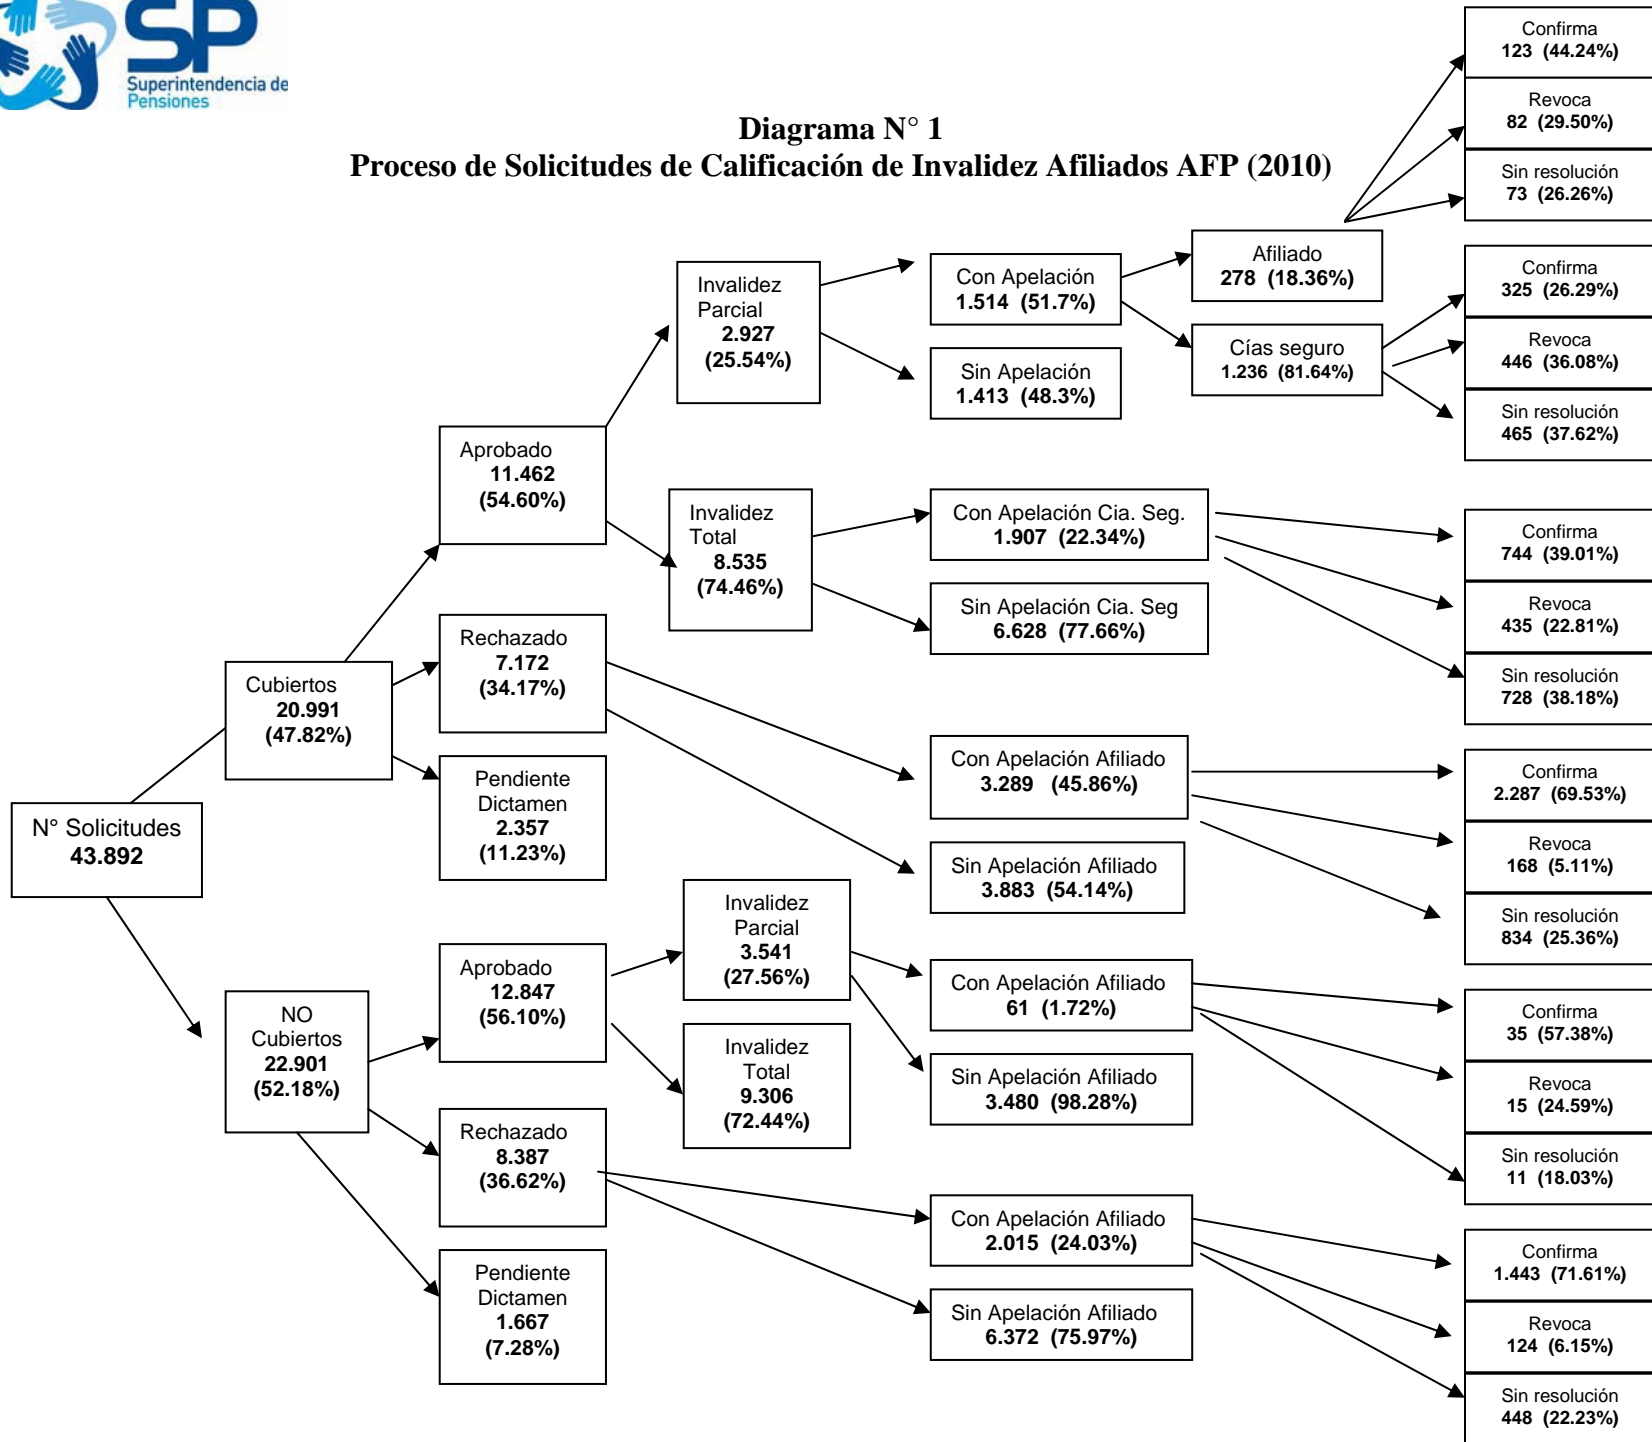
SP
Superintendencia de Pensiones

Diagrama N° 1
Proceso de Solicitudes de Calificación de Invalidez Afiliados AFP (2010)

N° Solicitudes
43.892

Cubiertos
20.991
(47.82%)

Aprobado
11.462
(54.60%)

Invalidez Parcial
2.927
(25.54%)

Con Apelación
1.514 (51.7%)

Sin Apelación
1.413 (48.3%)

Afiliado
278 (18.36%)

Confirma
123 (44.24%)

Revoca
82 (29.50%)

Sin resolución
73 (26.26%)

Cías seguro
1.236 (81.64%)

Confirma
325 (26.29%)

Revoca
446 (36.08%)

Sin resolución
465 (37.62%)

Invalidez Total
8.535
(74.46%)

Con Apelación Cia. Seg.
1.907 (22.34%)

Sin Apelación Cia. Seg
6.628 (77.66%)

Confirma
744 (39.01%)

Revoca
435 (22.81%)

Sin resolución
728 (38.18%)

Rechazado
7.172
(34.17%)

Con Apelación Afiliado
3.289 (45.86%)

Sin Apelación Afiliado
3.883 (54.14%)

Confirma
2.287 (69.53%)

Revoca
168 (5.11%)

Sin resolución
834 (25.36%)

Pendiente Dictamen
2.357
(11.23%)

NO Cubiertos
22.901
(52.18%)

Aprobado
12.847
(56.10%)

Invalidez Parcial
3.541
(27.56%)

Con Apelación Afiliado
61 (1.72%)

Sin Apelación Afiliado
3.480 (98.28%)

Confirma
35 (57.38%)

Revoca
15 (24.59%)

Sin resolución
11 (18.03%)

Invalidez Total
9.306
(72.44%)

Rechazado
8.387
(36.62%)

Con Apelación Afiliado
2.015 (24.03%)

Sin Apelación Afiliado
6.372 (75.97%)

Confirma
1.443 (71.61%)

Revoca
124 (6.15%)

Sin resolución
448 (22.23%)

Pendiente Dictamen
1.667
(7.28%)